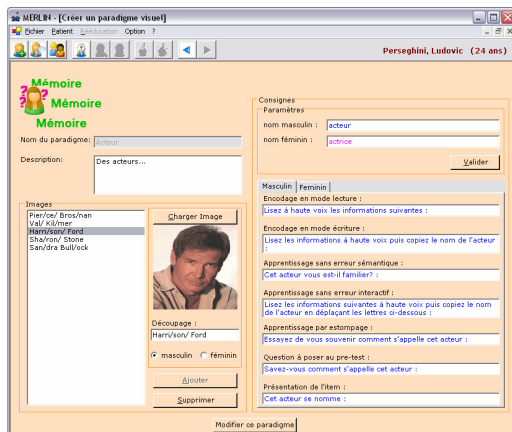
MERLIN - [Créer un paradigme visuel]

Fichier Patient Rééducation Option ?

Perseghini, Ludovic (24 ans)

Mémoire
Mémoire
Mémoire

Nom du paradigme: Acteur

Description: Des acteurs...

Images
Pier/ce/ Bros/nan
Val/ Kil/mer
Harri/son/ Ford
Sha/ron/ Stone
San/dra Bull/ock

Charger Image

Découpage :
Harri/son/ Ford

masculin féminin

Ajouter

Supprimer

Consignes
Paramètres
nom masculin : acteur
nom féminin : actrice

Valider

Masculin Feminin

Encodage en mode lecture :
Lisez à haute voix les informations suivantes :

Encodage en mode écriture :
Lisez les informations à haute voix puis copiez le nom de l'acteur :

Apprentissage sans erreur sémantique :
Cet acteur vous est-il familier? :

Apprentissage sans erreur interactif :
Lisez les informations suivantes à haute voix puis copiez le nom de l'acteur en déplaçant les lettres ci-dessous :

Apprentissage par estompage :
Essayez de vous souvenir comment s'appelle cet acteur :

Question à poser au pre-test :
Savez-vous comment s'appelle cet acteur :

Présentation de l'item :
Cet acteur se nomme :

Modifier ce paradigme